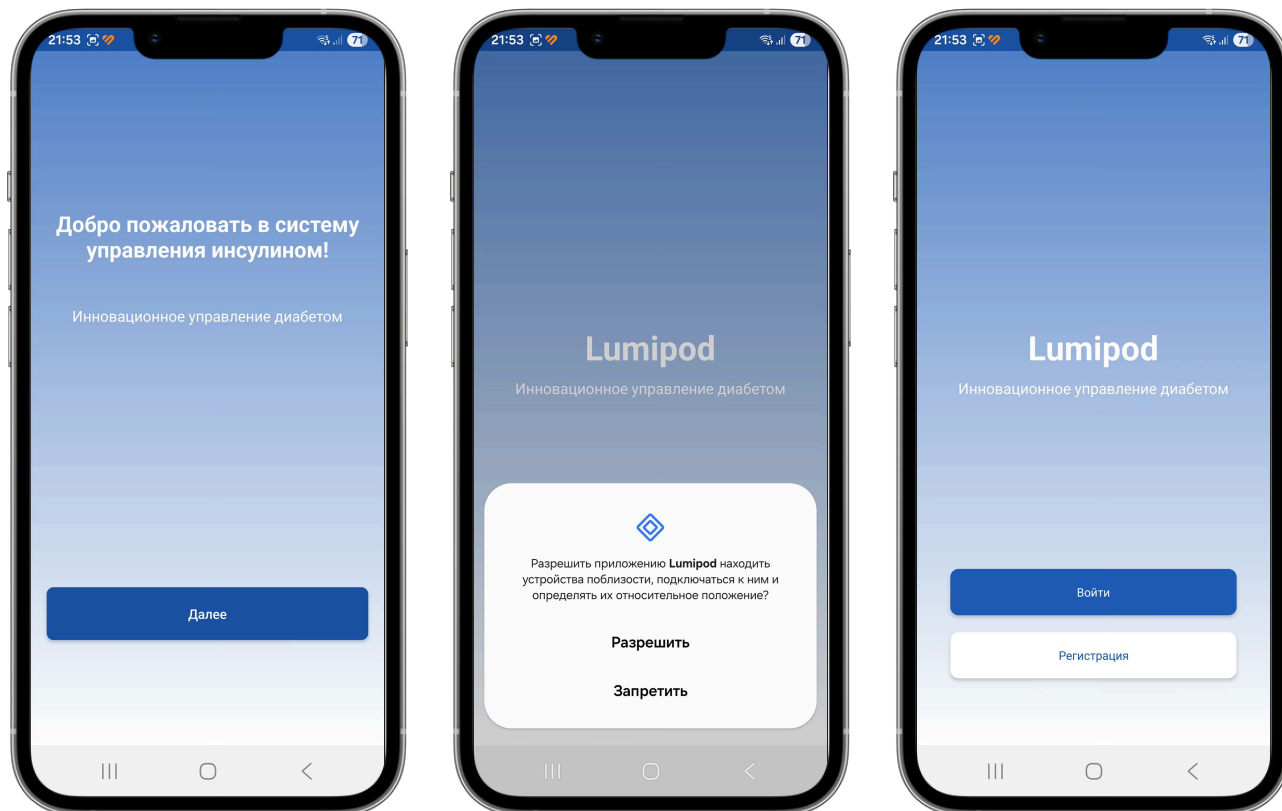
21:53 71

Добро пожаловать в систему управления инсулином!

Инновационное управление диабетом

Далее

21:53 71

Lumipod

Инновационное управление диабетом

Разрешить приложению **Lumipod** находить устройства поблизости, подключаться к ним и определять их относительное положение?

Разрешить

Запретить

21:53 71

Lumipod

Инновационное управление диабетом

Войти

Регистрация